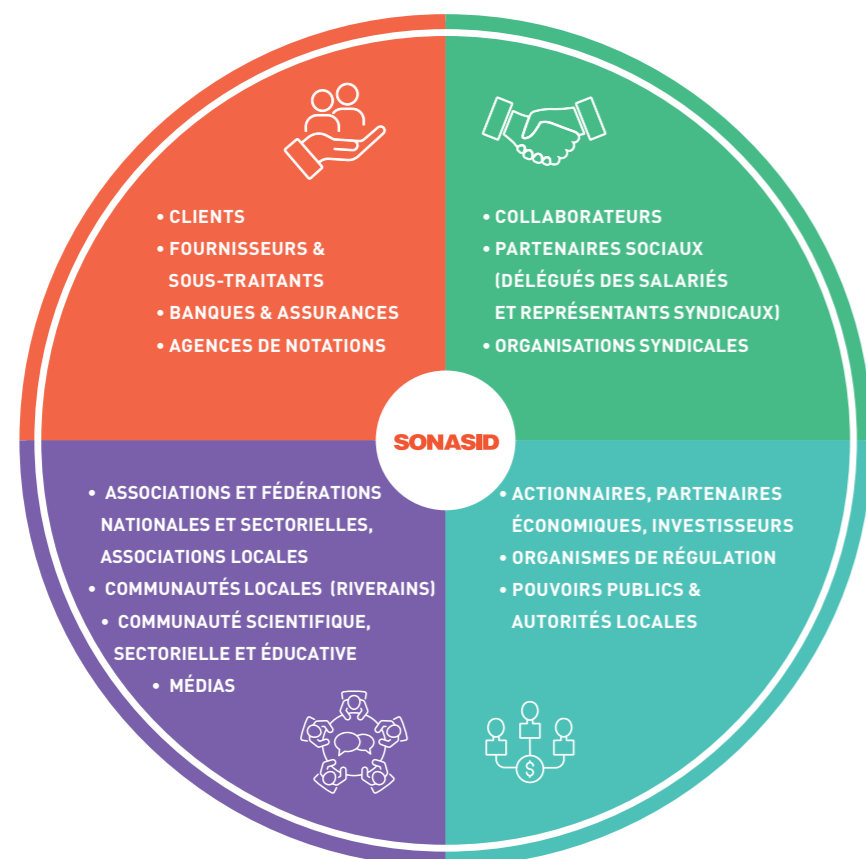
• CLIENTS
• FOURNISSEURS & SOUS-TRAITANTS
• BANQUES & ASSURANCES
• AGENCES DE NOTATIONS

• COLLABORATEURS
• PARTENAIRES SOCIAUX (DÉLÉGUÉS DES SALARIÉS ET REPRÉSENTANTS SYNDICAUX)
• ORGANISATIONS SYNDICALES

SONASID

• ASSOCIATIONS ET FÉDÉRATIONS NATIONALES ET SECTORIELLES, ASSOCIATIONS LOCALES
• COMMUNAUTÉS LOCALES (RIVERAINS)
• COMMUNAUTÉ SCIENTIFIQUE, SECTORIELLE ET ÉDUCATIVE
• MÉDIAS

• ACTIONNAIRES, PARTENAIRES ÉCONOMIQUES, INVESTISSEURS
• ORGANISMES DE RÉGULATION
• POUVOIRS PUBLICS & AUTORITÉS LOCALES

$